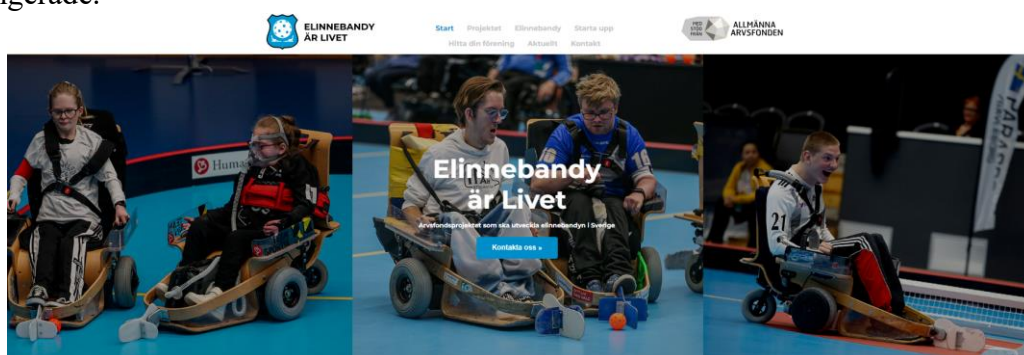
fungerade.

ELINNEBANDY ÄR LIVET

Start Projektet Elinnebandy Starta upp Hitta din förening Aktuellt Kontakt

MED STÖD FRÅN ALLMÄNNA ARVSFONDEN

Huma

Elinnebandy är Livet

Arvsfondsprojektet som ska utveckla elinnebandyn i Sverige

Kontakta oss »

PARA

21

10